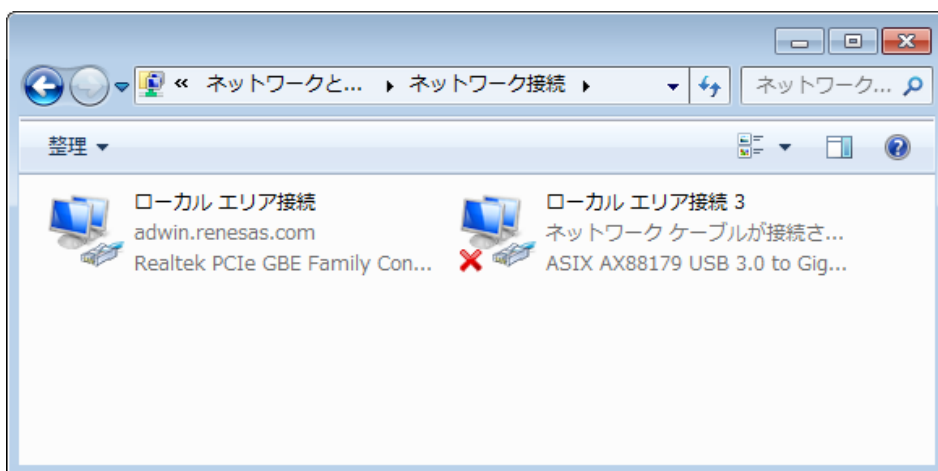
« ネットワークと... ▸ ネットワーク接続 ▸

ネットワーク...

整理 ▾

ローカル エリア接続
adwin.renesas.com
Realtek PCIe GBE Family Con...

ローカル エリア接続 3
ネットワーク ケーブルが接続さ...
ASIX AX88179 USB 3.0 to Gig...